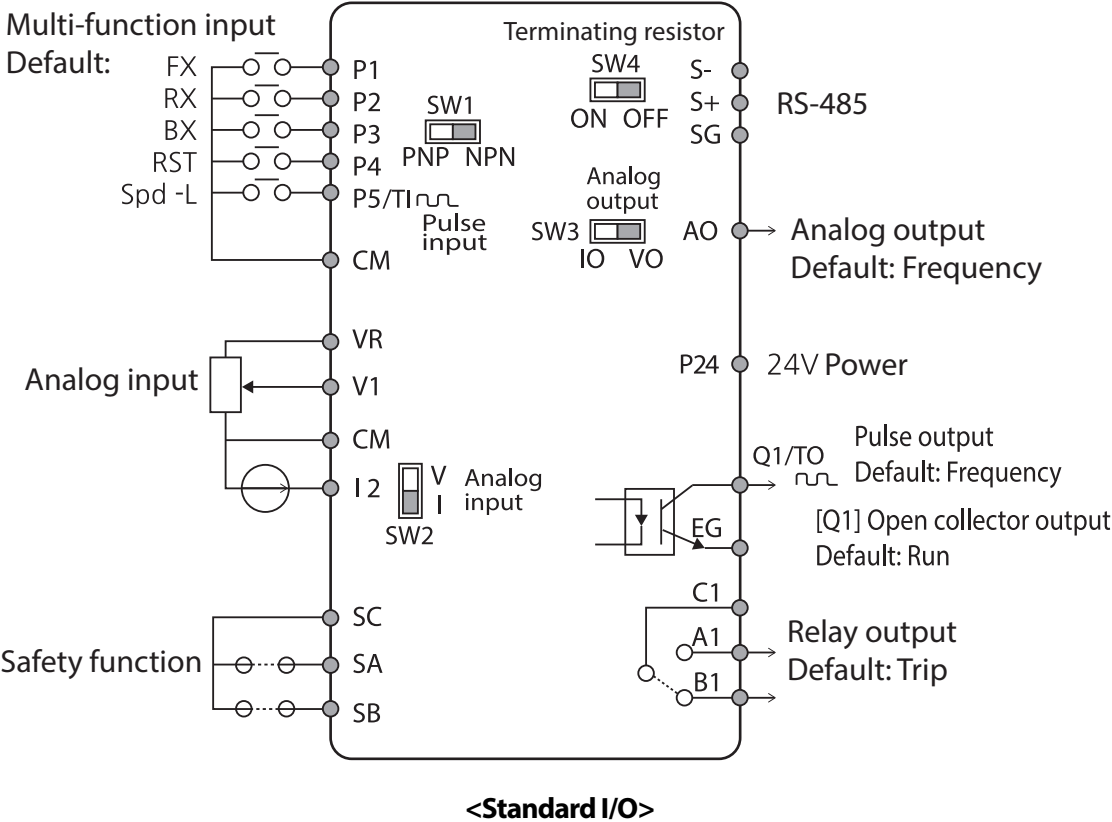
Multi-function input
Default:
FX
RX
BX
RST
Spd -L

P1
P2
P3
P4
P5/TI
Pulse input
CM

SW1
PNP NPN

Terminating resistor
SW4
ON OFF

S-
S+
SG
RS-485

Analog output
SW3
IO VO
AO
Analog output
Default: Frequency

VR
Analog input
V1
CM
I 2
V
I
SW2
Analog input

P24
24V Power

Q1/TO
Pulse output
Default: Frequency
EG
[Q1] Open collector output
Default: Run

C1
A1
B1
Relay output
Default: Trip

SC
Safety function
SA
SB

<Standard I/O>